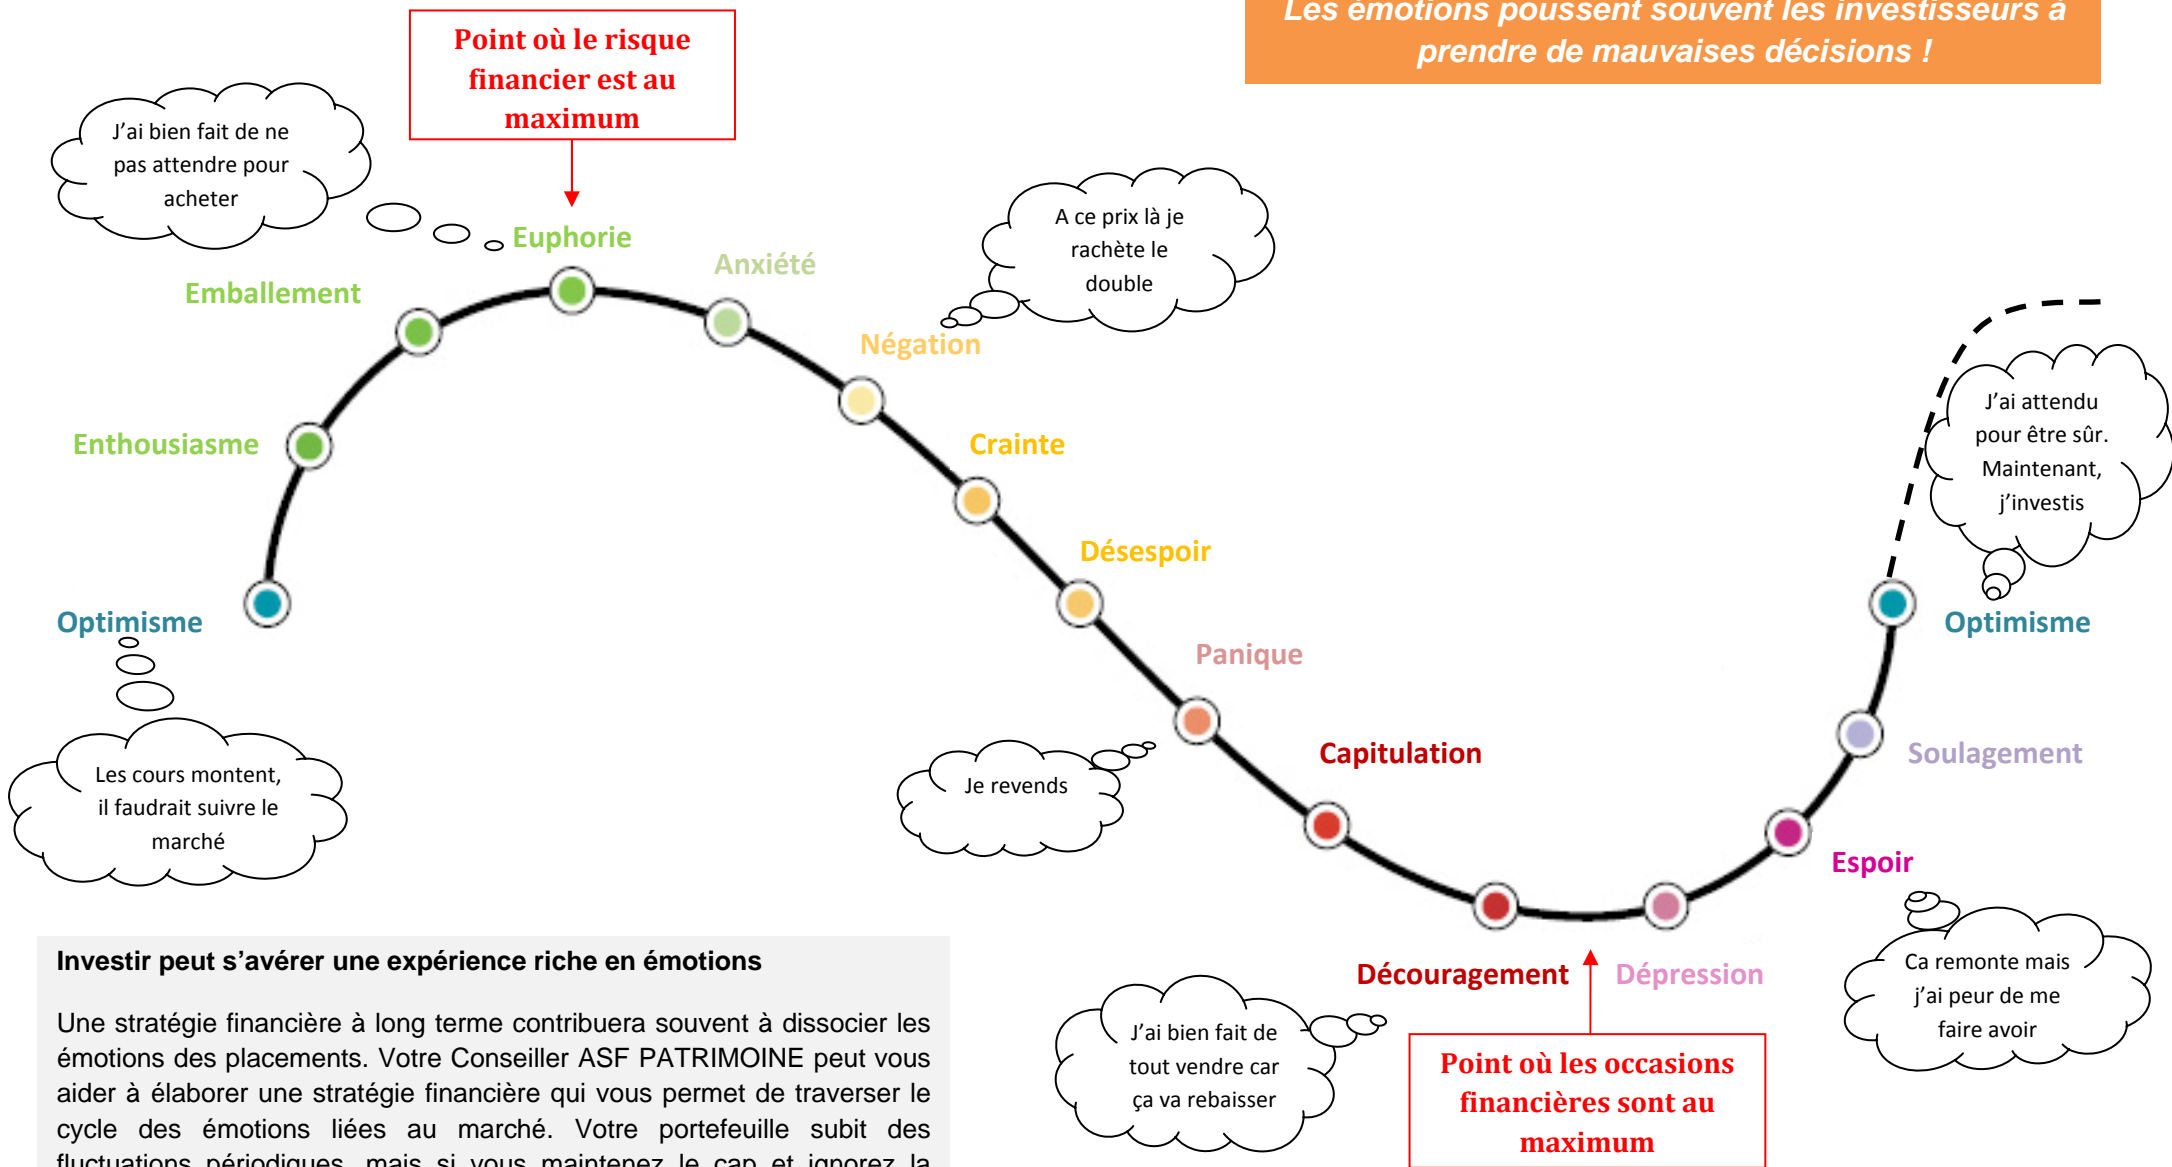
Les émotions poussent souvent les investisseurs à prendre de mauvaises décisions !

Point où le risque financier est au maximum

J'ai bien fait de ne pas attendre pour acheter

Euphorie

Anxiété

A ce prix là je rachète le double

Emballement

Négation

Enthousiasme

Crainte

J'ai attendu pour être sûr. Maintenant, j'investis

Désespoir

Optimisme

Optimisme

Panique

Les cours montent, il faudrait suivre le marché

Je revends

Capitulation

Soulagement

Espoir

Investir peut s'avérer une expérience riche en émotions

Découragement

Dépression

Ca remonte mais j'ai peur de me faire avoir

Une stratégie financière à long terme contribuera souvent à dissocier les émotions des placements. Votre Conseiller ASF PATRIMOINE peut vous aider à élaborer une stratégie financière qui vous permet de traverser le cycle des émotions liées au marché. Votre portefeuille subit des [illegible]

J'ai bien fait de tout vendre car ça va rebaisser

Point où les occasions financières sont au maximum